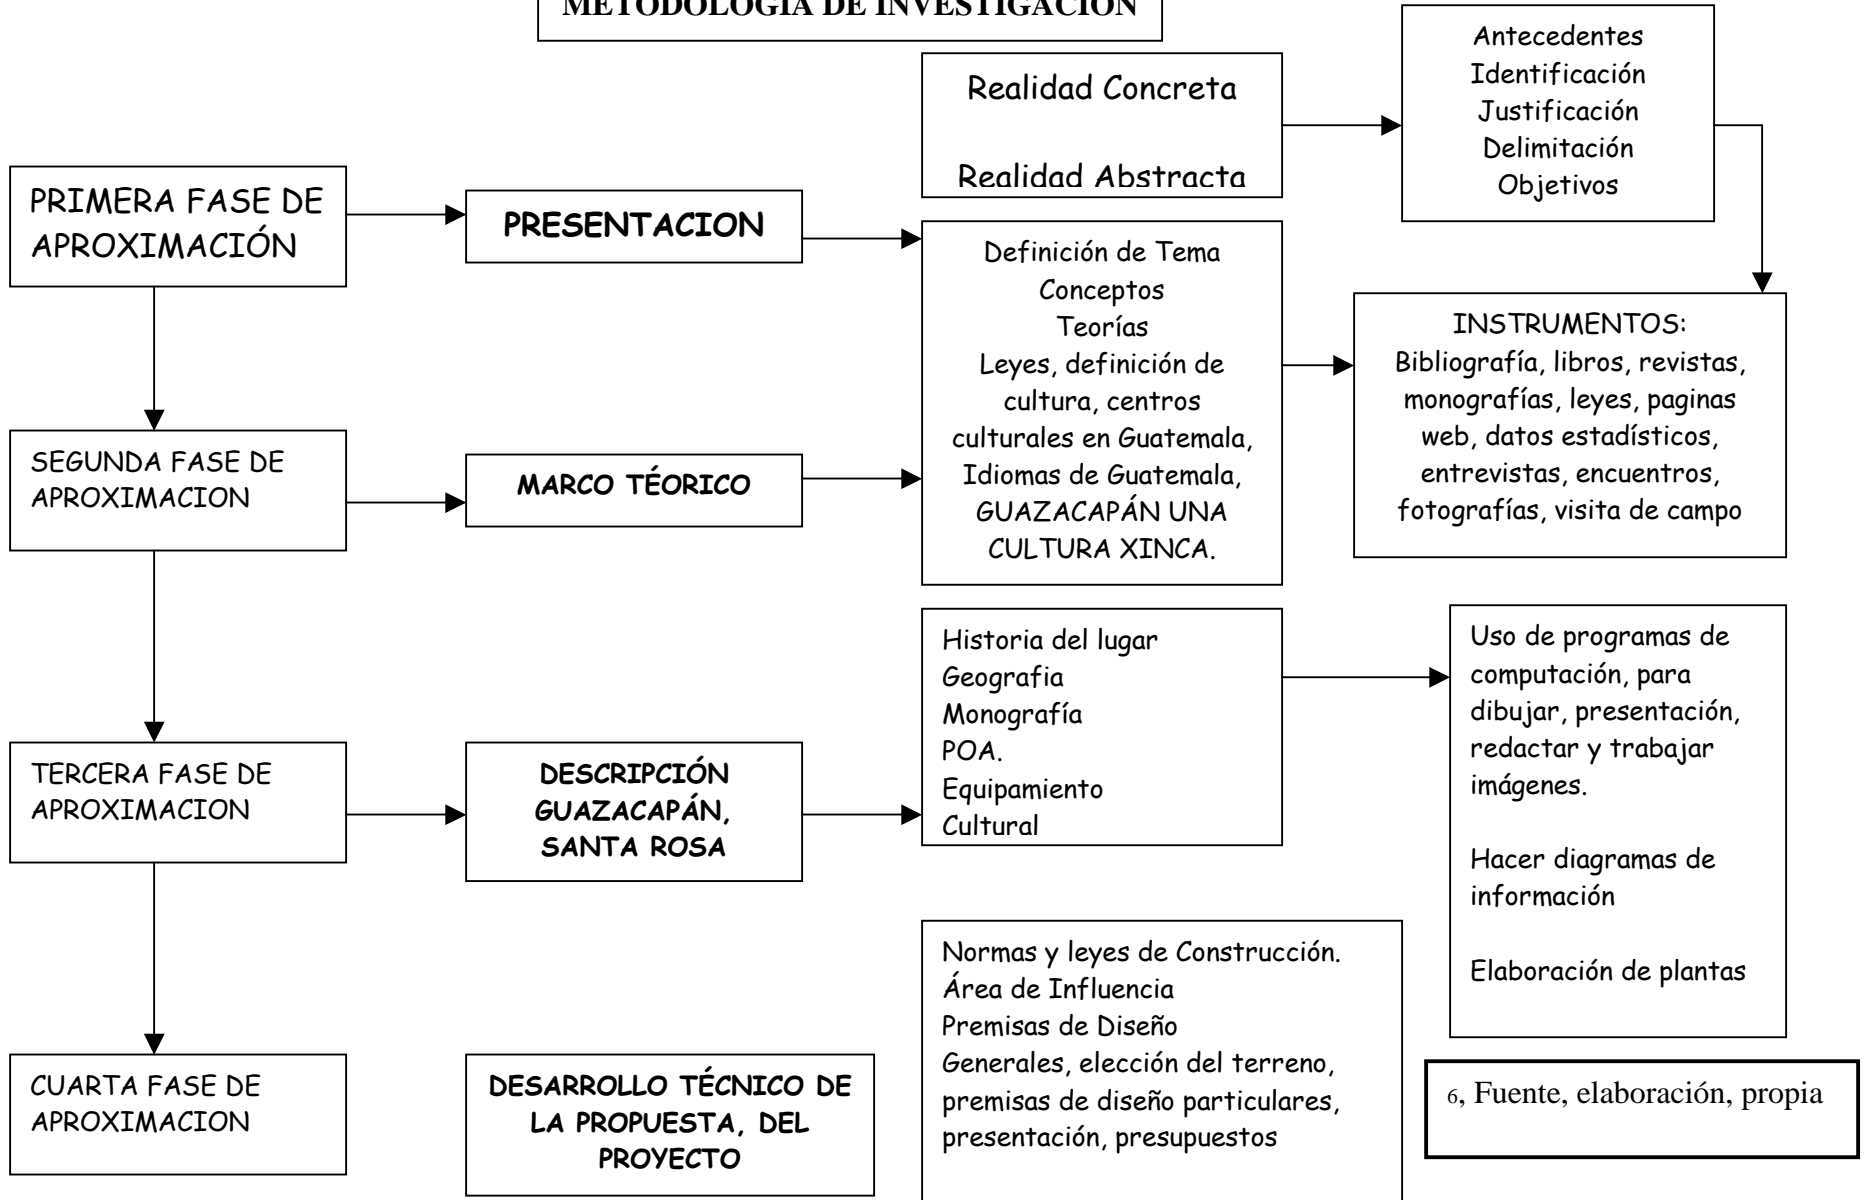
METODOLOGÍA DE INVESTIGACIÓN

Realidad Concreta

Realidad Abstracta

Antecedentes
Identificación
Justificación
Delimitación
Objetivos

PRIMERA FASE DE APROXIMACIÓN

PRESENTACION

Definición de Tema
Conceptos
Teorías
Leyes, definición de cultura, centros culturales en Guatemala, Idiomas de Guatemala, GUAZACAPÁN UNA CULTURA XINCA.

INSTRUMENTOS:
Bibliografía, libros, revistas, monografías, leyes, paginas web, datos estadísticos, entrevistas, encuentros, fotografías, visita de campo

SEGUNDA FASE DE APROXIMACION

MARCO TÉORICO

Historia del lugar
Geografia
Monografía
POA.
Equipamiento
Cultural

Uso de programas de computación, para dibujar, presentación, redactar y trabajar imágenes.

Hacer diagramas de información

Elaboración de plantas

TERCERA FASE DE APROXIMACION

DESCRIPCIÓN GUAZACAPÁN, SANTA ROSA

Normas y leyes de Construcción.
Área de Influencia
Premisas de Diseño
Generales, elección del terreno, premisas de diseño particulares, presentación, presupuestos

CUARTA FASE DE APROXIMACION

DESARROLLO TÉCNICO DE LA PROPUESTA, DEL PROYECTO

6, Fuente, elaboración, propia